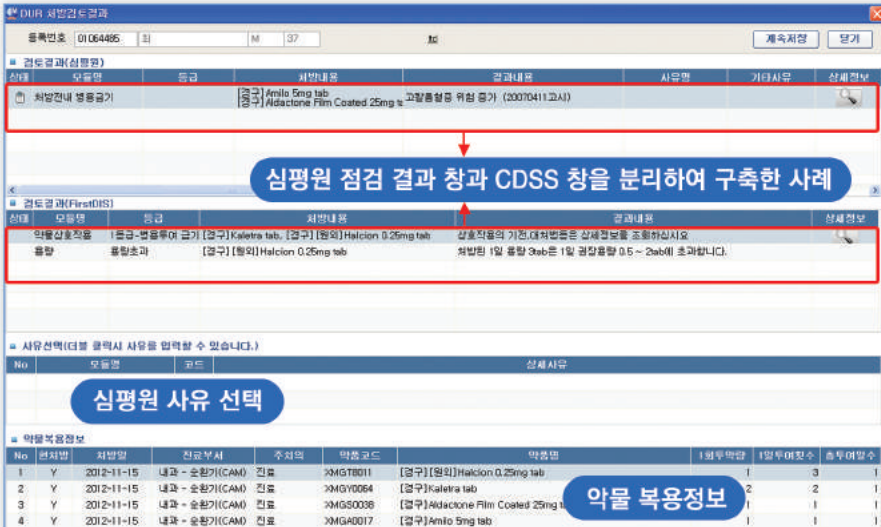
DUR 처방검토결과

등록번호 01064485 회 M 37 tid

계속처방 닫기

검토결과(심평원)

| 상태 | 모듈명 | 등급 | 처방내용 | 결과내용 | 사유명 | 기타사유 | 상세정보 |
|---|---|---|---|---|---|---|---|
| | 처방전내 병용금기 | | [경구] Amilo 5mg tab [경구] Aldactone Film Coated 25mg ta | 고칼륨혈증 위험 증가 (20070411고시) | | | |

심평원 점검 결과 창과 CDSS 창을 분리하여 구축한 사례

검토결과(FirstDIS)

| 상태 | 모듈명 | 등급 | 처방내용 | 결과내용 | 상세정보 |
|---|---|---|---|---|---|
| | 약물상호작용 | 1등급-병용투여 금기 | [경구] Kaletra tab, [경구] [원외] Halcion 0.25mg tab | 상호작용의 기전,대처방법등은 상세정보를 조회하십시오 | |
| | 용량 | 용량초과 | [경구] [원외] Halcion 0.25mg tab | 처방된 1일 용량 3tab은 1일 권장용량 0.5 ~ 2tab에 초과합니다. | |

사유선택(더블 클릭시 사유를 입력할 수 있습니다.)

| No | 모듈명 | 코드 | 상세사유 |
|---|---|---|---|

심평원 사유 선택

약물복용정보

| No | 원처방 | 처방일 | 진료부서 | 주치의 | 약품코드 | 약품명 | 1회투약량 | 1일투여횟수 | 총투여일수 |
|---|---|---|---|---|---|---|---|---|---|
| 1 | Y | 2012-11-15 | 내과 - 순환기(CAM) | 진료 | XMGT8011 | [경구] [원외] Halcion 0.25mg tab | 1 | 3 | 1 |
| 2 | Y | 2012-11-15 | 내과 - 순환기(CAM) | 진료 | XMGY0064 | [경구] Kaletra tab | 2 | 2 | 1 |
| 3 | Y | 2012-11-15 | 내과 - 순환기(CAM) | 진료 | XMGS0038 | [경구] Aldactone Film Coated 25mg ta | 1 | 1 | 1 |
| 4 | Y | 2012-11-15 | 내과 - 순환기(CAM) | 진료 | XMGA0017 | [경구] Amilo 5mg tab | 1 | 1 | 1 |

약물 복용정보